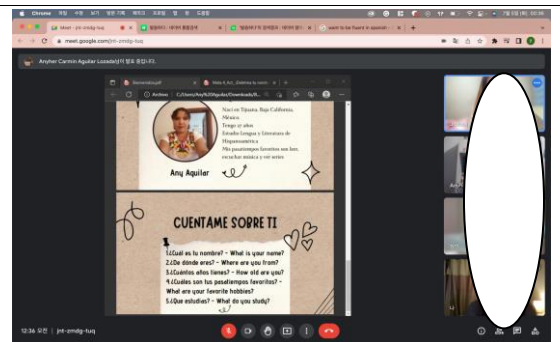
Chrome

Meet - jnt-zmdg-tuq

want to be fluent in spanish

meet.google.com/jnt-zmdg-tuq

Anyher Carmin Aguilar Lozada님이 발표 중입니다.

Bienvenidos.pdf

Meta 4_Act._Sistema la escri

Archivo C:/Users/Any%20Aguilar/Downloads/B...

Nací en Tijuana, Baja California, México.
Tengo 27 años
Estudio Lengua y Literatura de Hispanoamérica
Mis pasatiempos favoritos son leer, escuchar música y ver series

Any Aguilar

CUENTAME SORRE TI

1.¿Cuál es tu nombre? - What is your name?
2.¿De dónde eres? - Where are you from?
3.¿Cuántos años tienes? - How old are you?
4.¿Cuáles son tus pasatiempos favoritos? - What are your favorite hobbies?
5.¿Que estudias? - What do you study?

12:36 오전 | jnt-zmdg-tuq